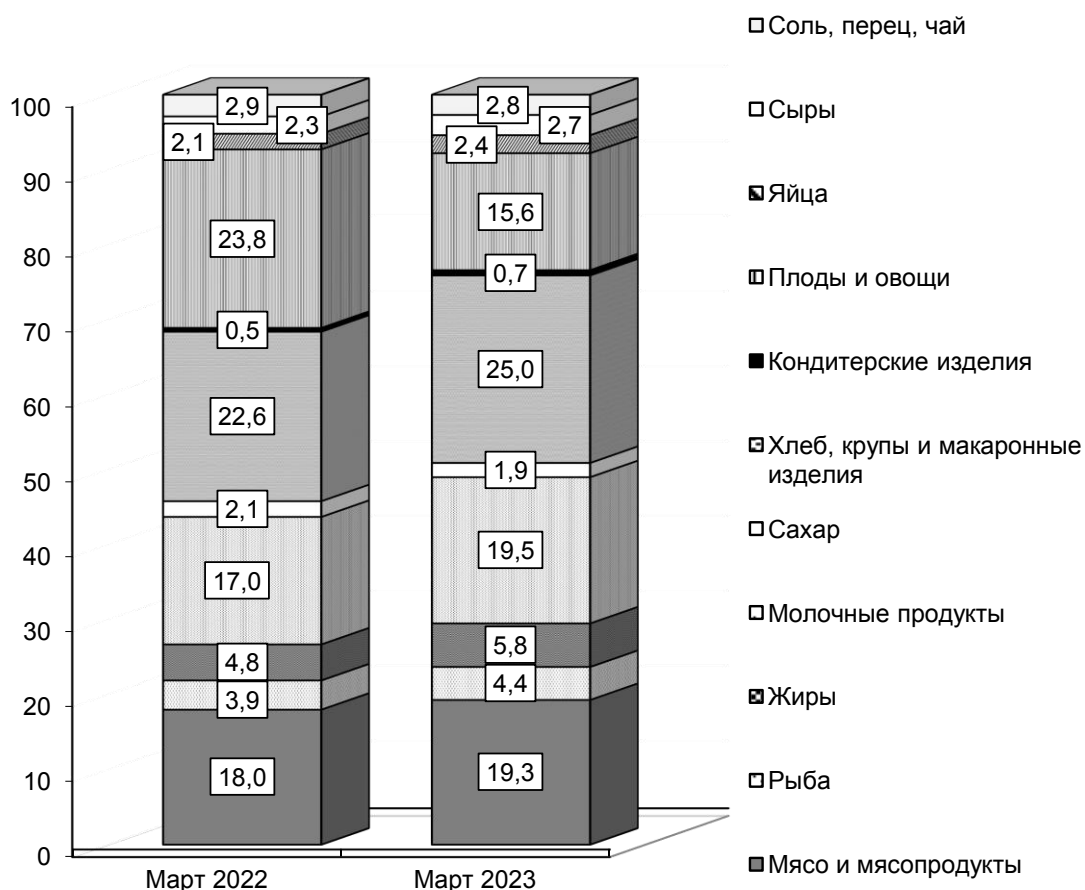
100
90
80
70
60
50
40
30
20
10
0

Март 2022
18,0
3,9
4,8
17,0
2,1
22,6
0,5
23,8
2,1
2,3
2,9

Март 2023
19,3
4,4
5,8
19,5
1,9
25,0
0,7
15,6
2,4
2,7
2,8

Соль, перец, чай
Сыры
Яйца
Плоды и овощи
Кондитерские изделия
Хлеб, крупы и макаронные изделия
Сахар
Молочные продукты
Жиры
Рыба
Мясо и мясопродукты